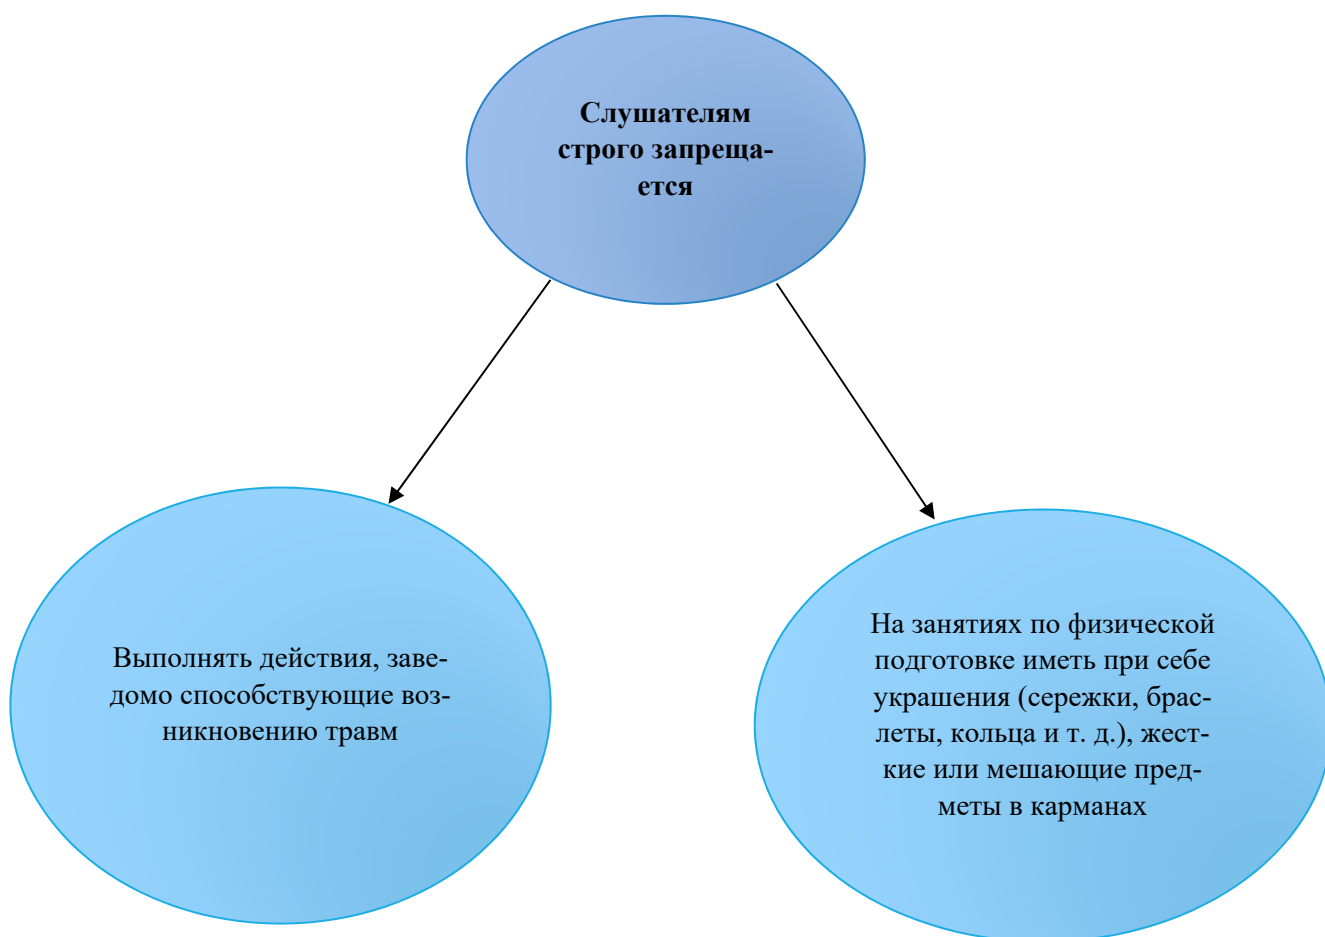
**Слушателям строго запрещается**

Выполнять действия, заведомо способствующие возникновению травм

На занятиях по физической подготовке иметь при себе украшения (сережки, браслеты, кольца и т. д.), жесткие или мешающие предметы в карманах